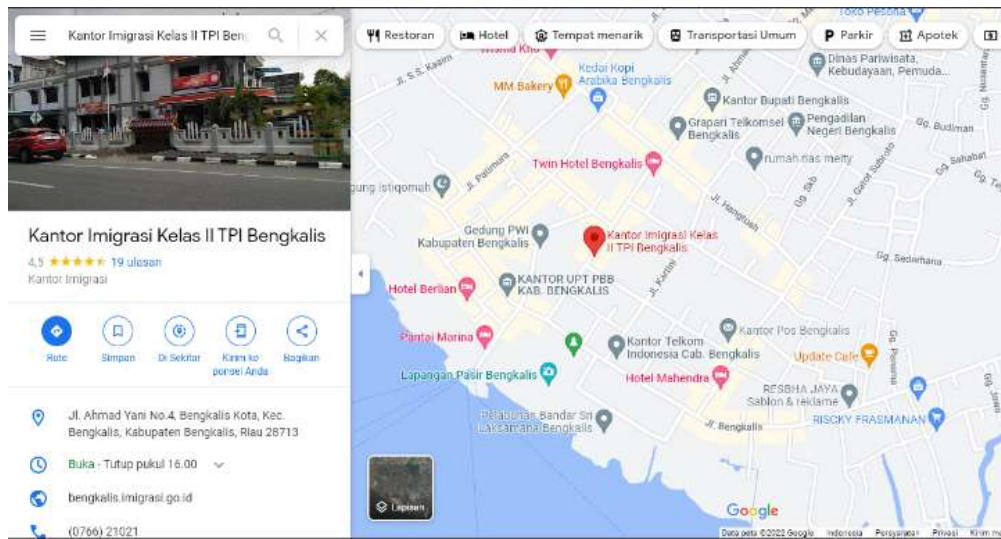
Kantor Imigrasi Kelas II TPI Beng

Restoran
Hotel
Tempat menarik
Transportasi Umum
Parkir
Apotek

Kantor Imigrasi Kelas II TPI Bengkalis
4,5 ★★★★★ 19 ulasan
Kantor Imigrasi

Rute
Simpan
Di Sekitar
Kirim ke ponsel Anda
Bagikan

Jl. Ahmad Yani No.4, Bengkalis Kota, Kec. Bengkalis, Kabupaten Bengkalis, Riau 28713

Buka · Tutup pukul 16.00

bengkalis.imigrasi.go.id

(0766) 21021

Toko Pesona
Wisma Kho
Jl. S.S. Kasim
Kedai Kopi Arabika Bengkalis
MM Bakery
Dinas Pariwisata, Kebudayaan, Pemuda...
Kantor Bupati Bengkalis
Grapari Telkomsel Bengkalis
Pengadilan Negeri Bengkalis
Gg. Budiman
Twin Hotel Bengkalis
rumah nas meity
Gg. Sahabat
Jl. Pahlawan
gung Istiqomah
Jl. Hangtuah
Gedung PWI Kabupaten Bengkalis
Kantor Imigrasi Kelas II TPI Bengkalis
Gg. Sederhana
KANTOR UPT PBB KAB. BENGKALIS
Hotel Berlian
Jl. Kartini
Pantai Marina
Kantor Telkom Indonesia Cab. Bengkalis
Kantor Pos Bengkalis
Update Cafe
Lapangan Pasir Bengkalis
Hotel Mahendra
RESBHA JAYA Sablon & reklame
Pelabuhan Bandar Sri Laksamana Bengkalis
Jl. Bengkalis
RISCKY FRASMANAN
Lapisan
Google
Data peta ©2022 Google Indonesia Persyaratan Privasi Kirim m